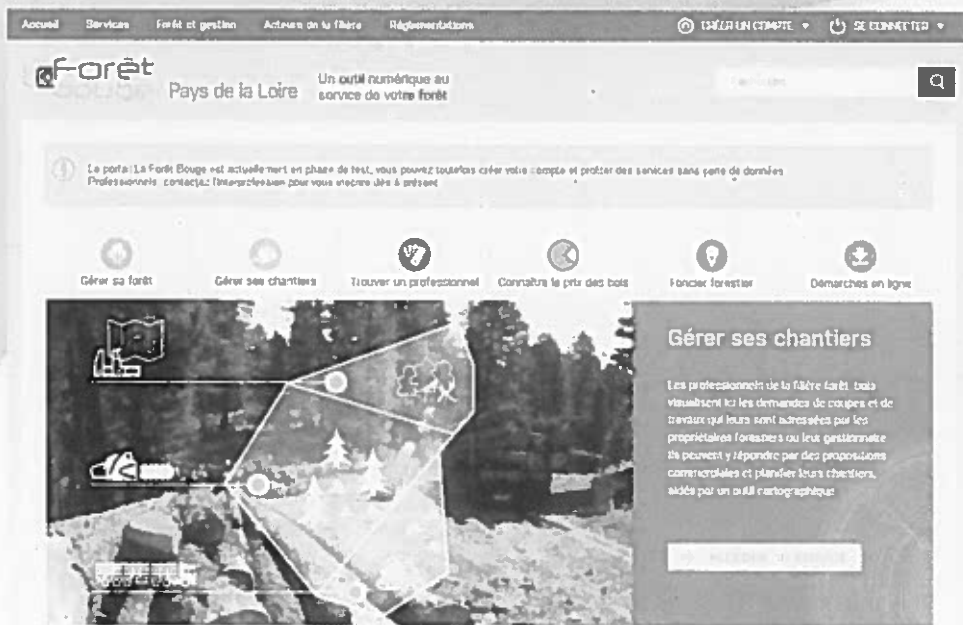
Accueil Services Forêt et gestion Acteurs de la filière Réglementations

CRÉER UN COMPTE ▾ SE CONNECTER ▾

Forêt Pays de la Loire Un outil numérique au service de votre forêt

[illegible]

Le portail La Forêt Bouge est actuellement en phase de test, vous pouvez toutefois créer votre compte et profiter des services sans perte de données. Professionnels, contactez l'interprofession pour vous inscrire dès à présent

Gérer sa forêt
Gérer ses chantiers
Trouver un professionnel
Connaître le prix des bois
Foncier forestier
Démarches en ligne

Gérer ses chantiers

Les professionnels de la filière forêt bois visualisent ici les demandes de coupes et de travaux qui leurs sont adressées par les propriétaires forestiers ou leur gestionnaire. Ils peuvent y répondre par des propositions commerciales et planifier leurs chantiers, aidés par un outil cartographique.

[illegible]